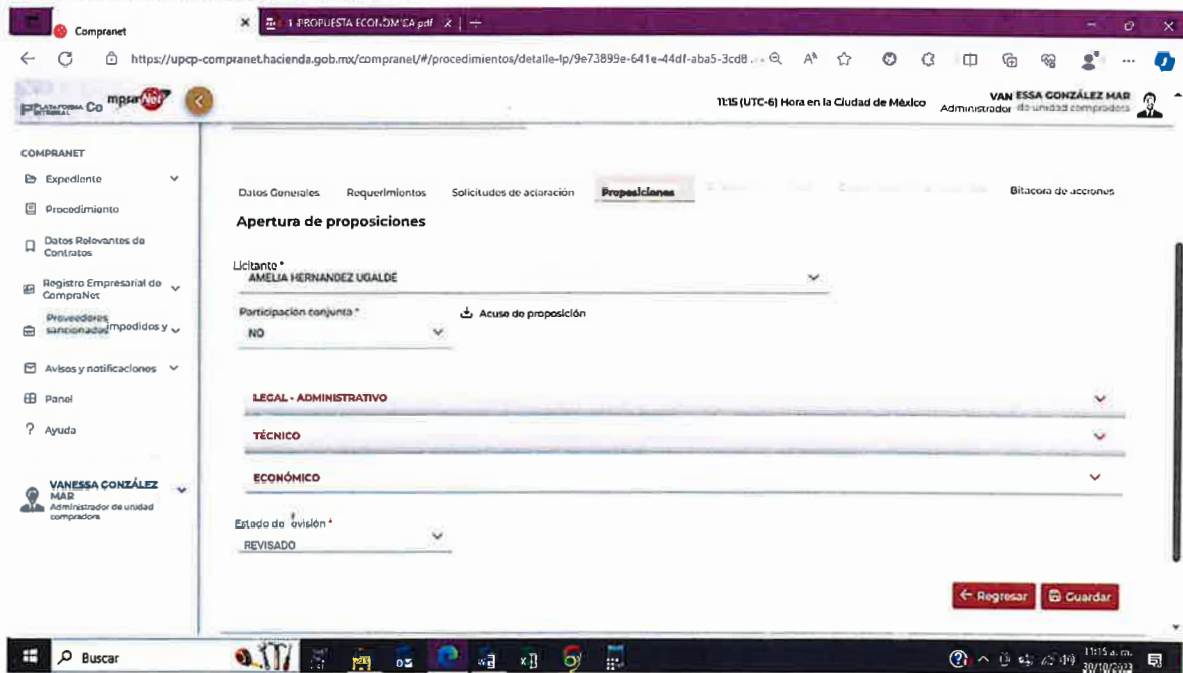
Compranet
1 PROPUESTA ECONOMICA pdf

https://upcp-compranet.hacienda.gob.mx/compranet/#/procedimientos/detalle-lp/9e73899e-641e-44df-aba5-3cd8...

PLATAFORMA INTEGRAL CompraNet

11:15 (UTC-6) Hora en la Ciudad de México

VAN ESSA GONZÁLEZ MAR
Administrador de unidad compradora

COMPRANET
Expediente
Procedimiento
Datos Relevantes de Contratos
Registro Empresarial de CompraNet
Proveedores sancionados impedidos y
Avisos y notificaciones
Panel
Ayuda

VANESSA GONZÁLEZ MAR
Administrador de unidad compradora

Datos Generales | Requerimientos | Solicitudes de aclaración | Proposiciones | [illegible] | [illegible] | Bitacora de acciones

Apertura de proposiciones

Licitante *
AMELIA HERNANDEZ UGALDE

Participación conjunta *
NO

Acuse de proposición

LEGAL - ADMINISTRATIVO

TÉCNICO

ECONÓMICO

Estado de revisión *
REVISADO

Regresar
Guardar

Buscar

11:15 a. m.
30/10/2023